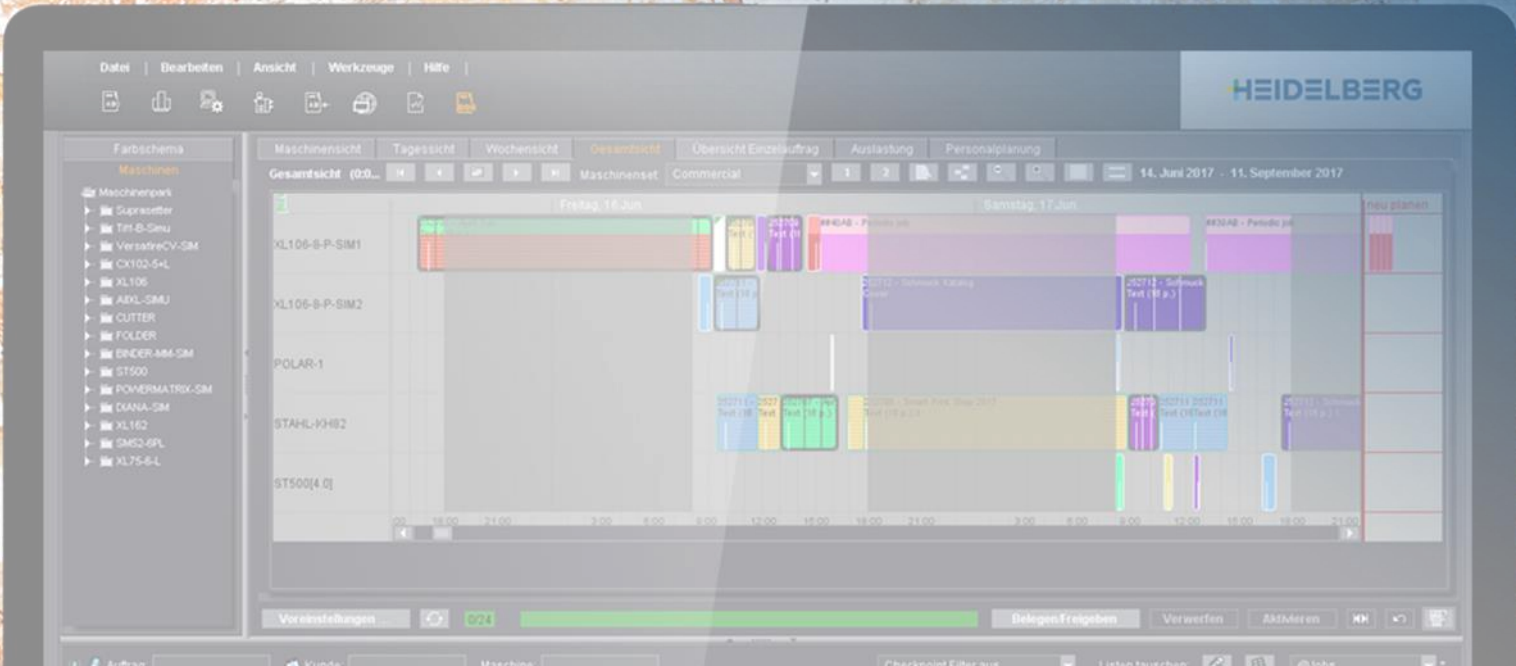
Datei | Bearbeiten | Ansicht | Werkzeuge | Hilfe

HEIDELBERG

Farbschema
Maschinen
Maschinenpark
Suprasetter
Tiff-B-Simu
VersafireCV-SIM
CX102-5+L
XL106
A8XL-SIMU
CUTTER
FOLDER
BINDER-MM-SIM
ST500
POWERMATRIX-SIM
DIANA-SIM
XL162
SMS2-6PL
XL75-6-L

Maschinensicht | Tagessicht | Wochensicht | Gesamtsicht | Übersicht Einzelauftrag | Auslastung | Personalplanung

Gesamtsicht (0:0... Maschinenset Commercial 1 2 14. Juni 2017 - 11. September 2017

Freitag, 16.Jun. Samstag, 17.Jun. neu planen

XL106-8-P-SIM1
XL106-8-P-SIM2
POLAR-1
STAHL-KH82
ST500[4.0]

#A40AB - Periodic job
#A30AB - Periodic job
252712 - Schmuck Katalog Cover
252712 - Schmuck Text (16 p.)

18:00 21:00 3:00 6:00 9:00 12:00 15:00 18:00 21:00 3:00 6:00 9:00 12:00 15:00 18:00 21:00

Voreinstellungen ... 0/24 Belegen/Freigeben Verwerfen Aktivieren

Auftrag Kunde Maschine Checkpoint Filter aus Listen tauschen